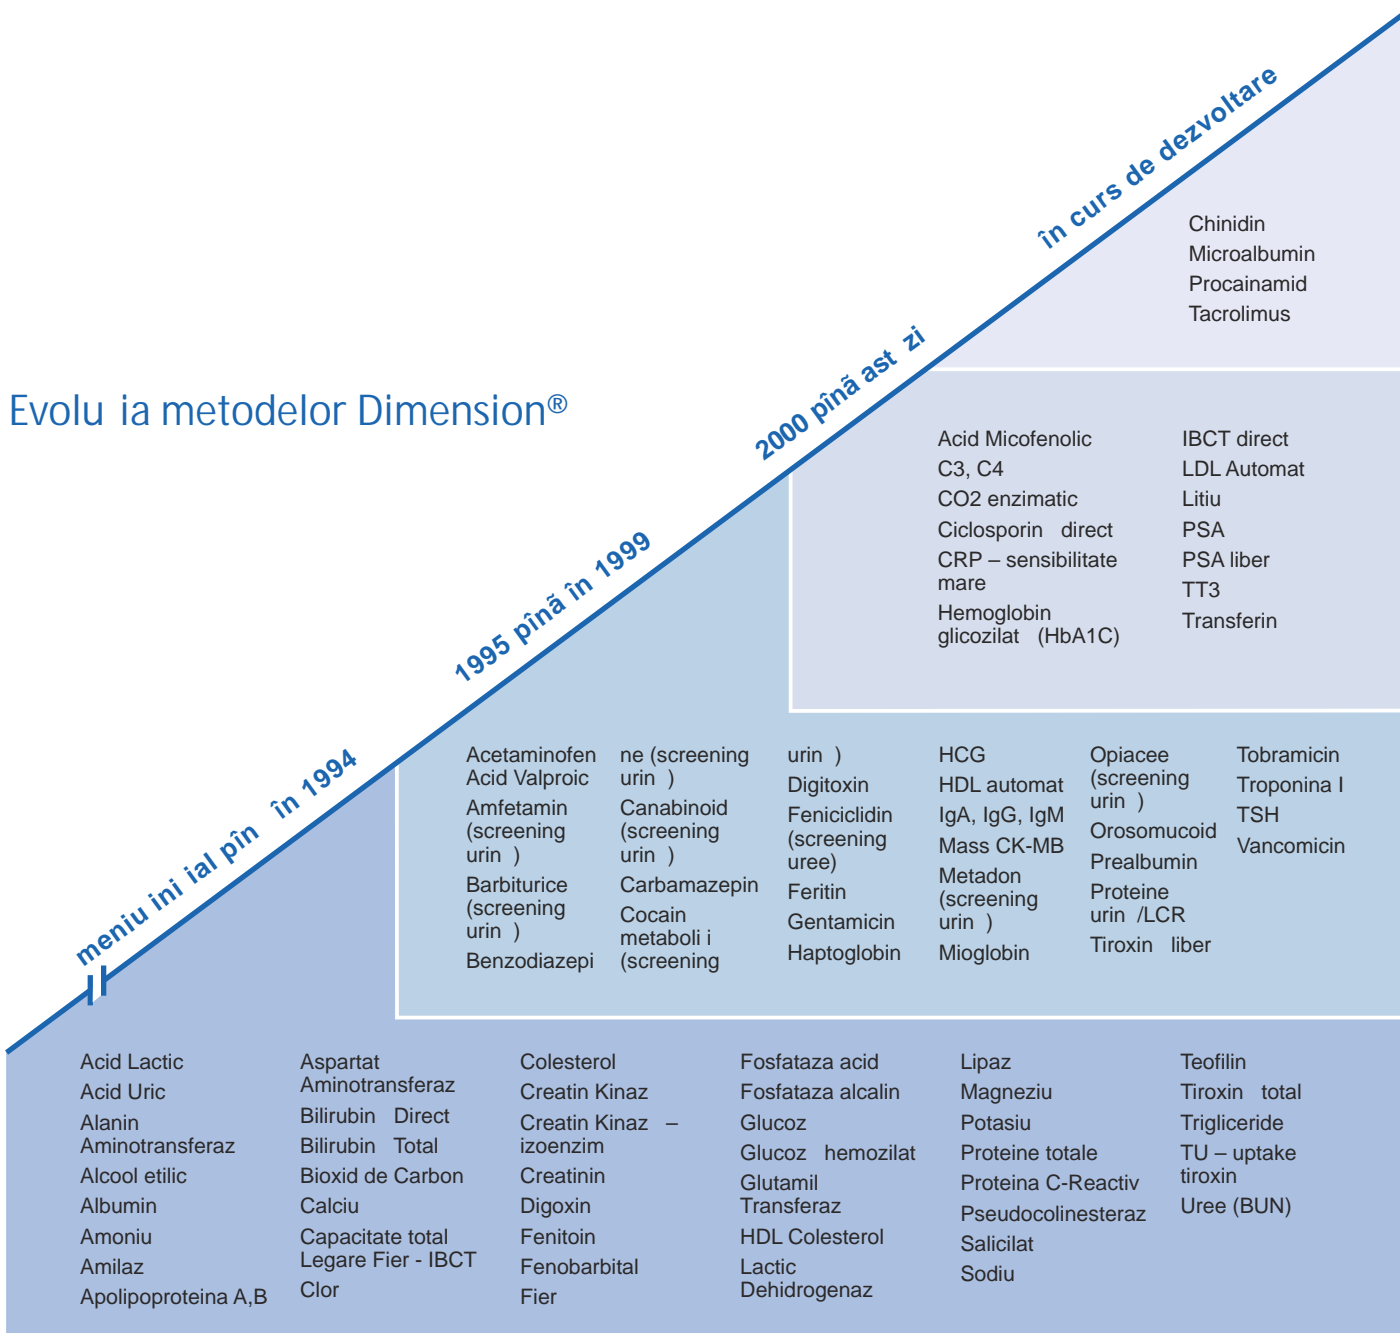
Evolu ia metodelor Dimension®

în curs de dezvoltare

Chinidin
Microalbumin
Procainamid
Tacrolimus

2000 pînã ast zi

Acid Micofenolic
C3, C4
CO2 enzimatic
Ciclosporin direct
CRP – sensibilitate mare
Hemoglobin glicozilat (HbA1C)

IBCT direct
LDL Automat
Litiu
PSA
PSA liber
TT3
Transferin

1995 pînã în 1999

Acetaminofen
Acid Valproic
Amfetamin (screening urin )
Barbiturice (screening urin )
Benzodiazepine (screening urin )
Canabinoid (screening urin )
Carbamazepin
Cocain metaboli i (screening urin )
Digitoxin
Feniciclidin (screening uree)
Feritin
Gentamicin
Haptoglobin
HCG
HDL automat
IgA, IgG, IgM
Mass CK-MB
Metadon (screening urin )
Mioglobin
Opiacee (screening urin )
Orosomucoid
Prealbumin
Proteine urin /LCR
Tiroxin liber
Tobramicin
Troponina I
TSH
Vancomicin

meniu ini ial pîn în 1994

Acid Lactic
Acid Uric
Alanin Aminotransferaz
Alcool etilic
Albumin
Amoniu
Amilaz
Apolipoproteina A,B

Aspartat Aminotransferaz
Bilirubin Direct
Bilirubin Total
Bioxid de Carbon
Calciu
Capacitate total Legare Fier - IBCT
Clor

Colesterol
Creatin Kinaz
Creatin Kinaz – izoenzim
Creatinin
Digoxin
Fenitoin
Fenobarbital
Fier

Fosfataza acid
Fosfataza alcalin
Glucoz
Glucoz hemozilat
Glutamil Transferaz
HDL Colesterol
Lactic Dehidrogenaz

Lipaz
Magneziu
Potasiu
Proteine totale
Proteina C-Reactiv
Pseudocolinesteraz
Salicilat
Sodiu

Teofilin
Tiroxin total
Trigliceride
TU – uptake tiroxin
Uree (BUN)